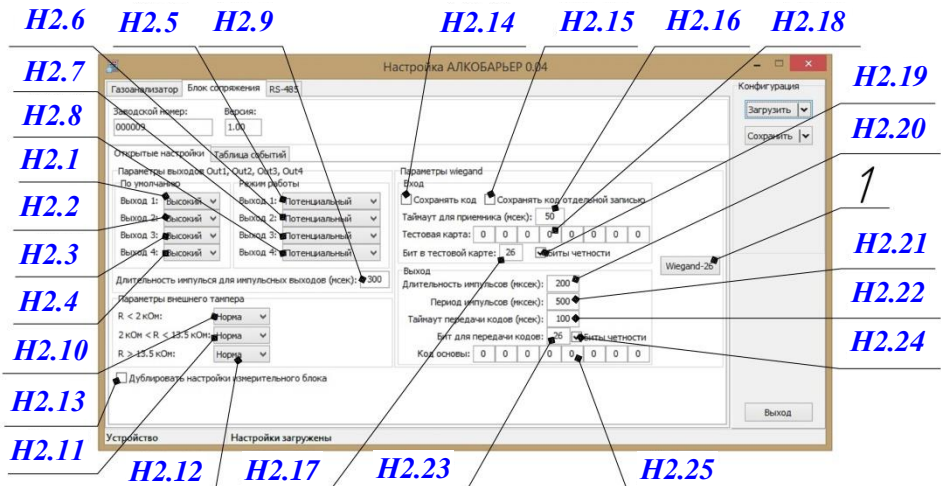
H2.6 H2.5 H2.9 H2.14 H2.15 H2.16 H2.18

Настройка АЛКОБАРЬЕР 0.04

Газоанализатор Блок сопряжения RS-485

Конфигурация
Загрузить
Сохранить

H2.19
H2.20

H2.7
H2.8

Заводской номер: 000009
Версия: 1.00

Открытые настройки Таблица событий

Параметры выходов Out1, Out2, Out3, Out4
По умолчанию
Выход 1: Высокий
Выход 2: Высокий
Выход 3: Высокий
Выход 4: Высокий

Режим работы
Выход 1: Потенциальный
Выход 2: Потенциальный
Выход 3: Потенциальный
Выход 4: Потенциальный

Длительность импульса для импульсных выходов (мсек): 300

Параметры внешнего тампера
R < 2 кОм: Норма
2 кОм < R < 13.5 кОм: Норма
R > 13.5 кОм: Норма

Дублировать настройки измерительного блока

Параметры wiegand
Вход
Сохранять код
Сохранять код отдельной записью
Таймаут для приемника (мсек): 50
Тестовая карта: 0 0 0 0 0 0 0 0
Бит в тестовой карте: 26
Биты четности

Выход
Длительность импульсов (мсек): 200
Период импульсов (мсек): 500
Таймаут передачи кодов (мсек): 100
Бит для передачи кодов: 26
Биты четности
Код основы: 0 0 0 0 0 0 0 0

Wiegand-26

1

H2.1
H2.2
H2.3
H2.4
H2.10
H2.13
H2.11
H2.21
H2.22
H2.24

Выход

Устройство
Настройки загружены

H2.12 H2.17 H2.23 H2.25